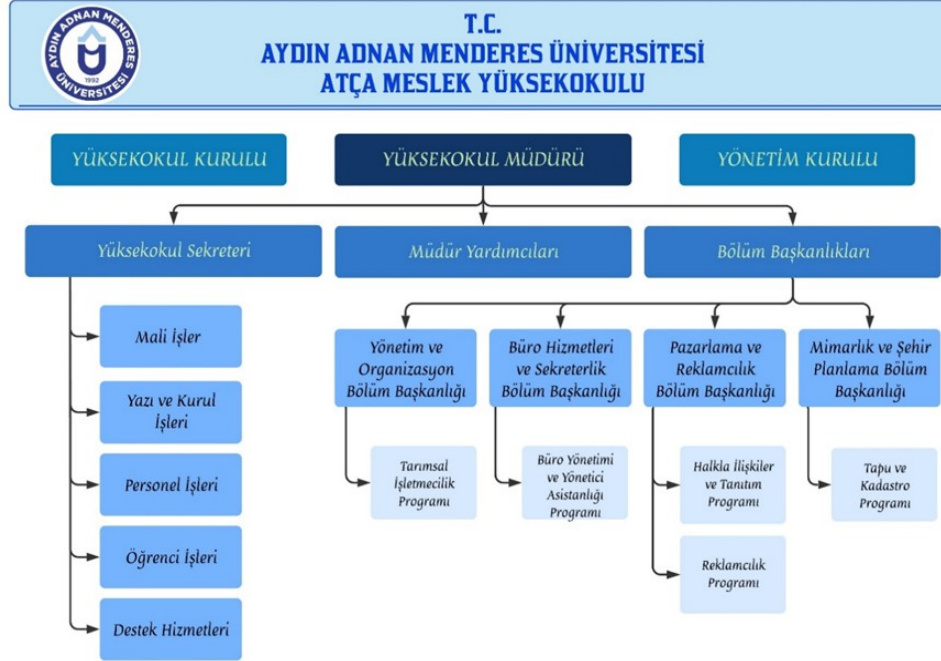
AYDIN ADNAN MENDERES ÜNİVERSİTESİ 1992

T.C.
AYDIN ADNAN MENDERES ÜNİVERSİTESİ
ATÇA MESLEK YÜKSEKOKULU

YÜKSEKOKUL KURULU

YÜKSEKOKUL MÜDÜRÜ

YÖNETİM KURULU

Yüksekokul Sekreteri

Müdür Yardımcıları

Bölüm Başkanlıkları

Mali İşler

Yazı ve Kurul İşleri

Personel İşleri

Öğrenci İşleri

Destek Hizmetleri

Yönetim ve Organizasyon Bölüm Başkanlığı

Büro Hizmetleri ve Sekreterlik Bölüm Başkanlığı

Pazarlama ve Reklamcılık Bölüm Başkanlığı

Mimarlık ve Şehir Planlama Bölüm Başkanlığı

Tarımsal İşletmecilik Programı

Büro Yönetimi ve Yönetici Asistanlığı Programı

Halkla İlişkiler ve Tanıtım Programı

Reklamcılık Programı

Tapu ve Kadastro Programı